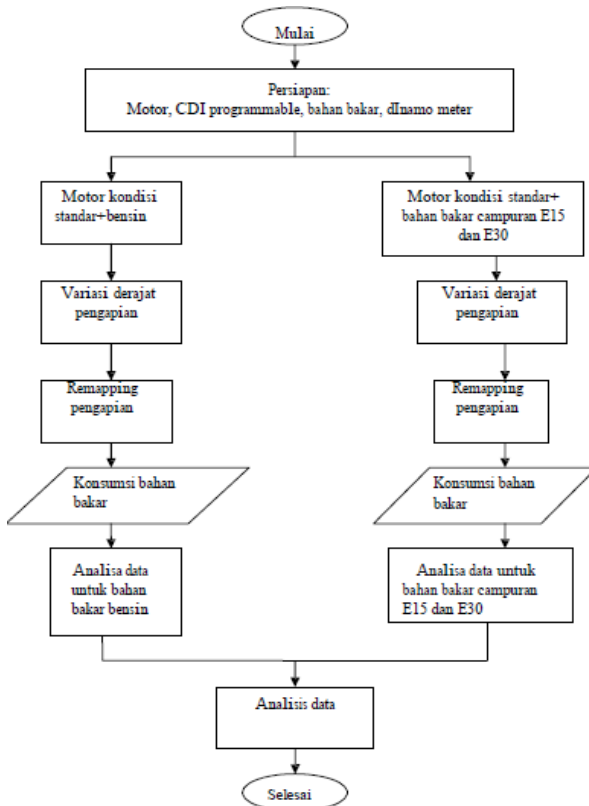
Mulai

Persiapan:
Motor, CDI programmable, bahan bakar, dInamo meter

Motor kondisi standar+bensin

Variasi derajat pengapian

Remapping pengapian

Konsumsi bahan bakar

Analisa data untuk bahan bakar bensin

Motor kondisi standar+ bahan bakar campuran E15 dan E30

Variasi derajat pengapian

Remapping pengapian

Konsumsi bahan bakar

Analisa data untuk bahan bakar campuran E15 dan E30

Analisis data

Selesai